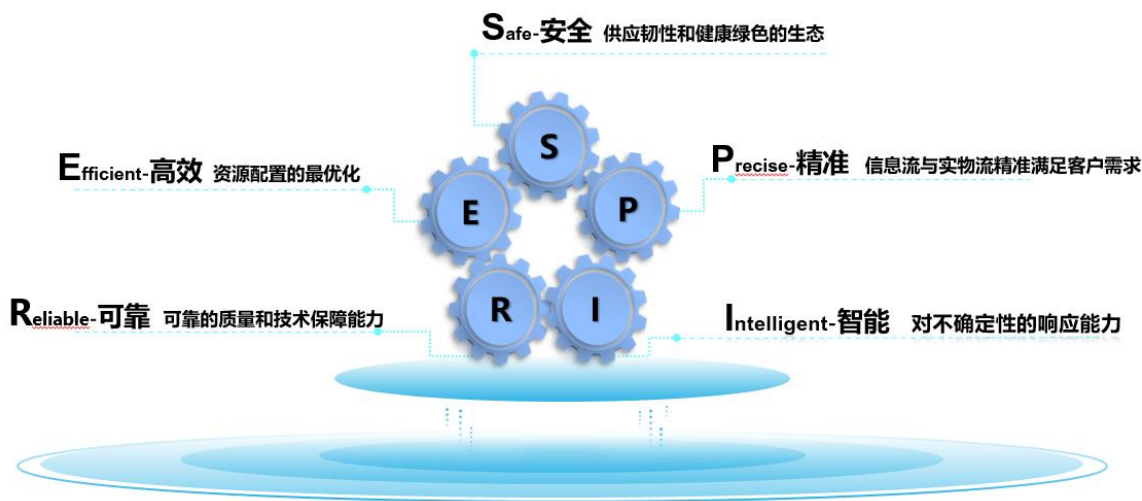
Safe-安全 供应韧性和健康绿色的生态

Efficient-高效 资源配置的最优化

Precise-精准 信息流与实物流精准满足客户需求

Reliable-可靠 可靠的质量和技术保障能力

Intelligent-智能 对不确定性的响应能力

S

E

P

R

I